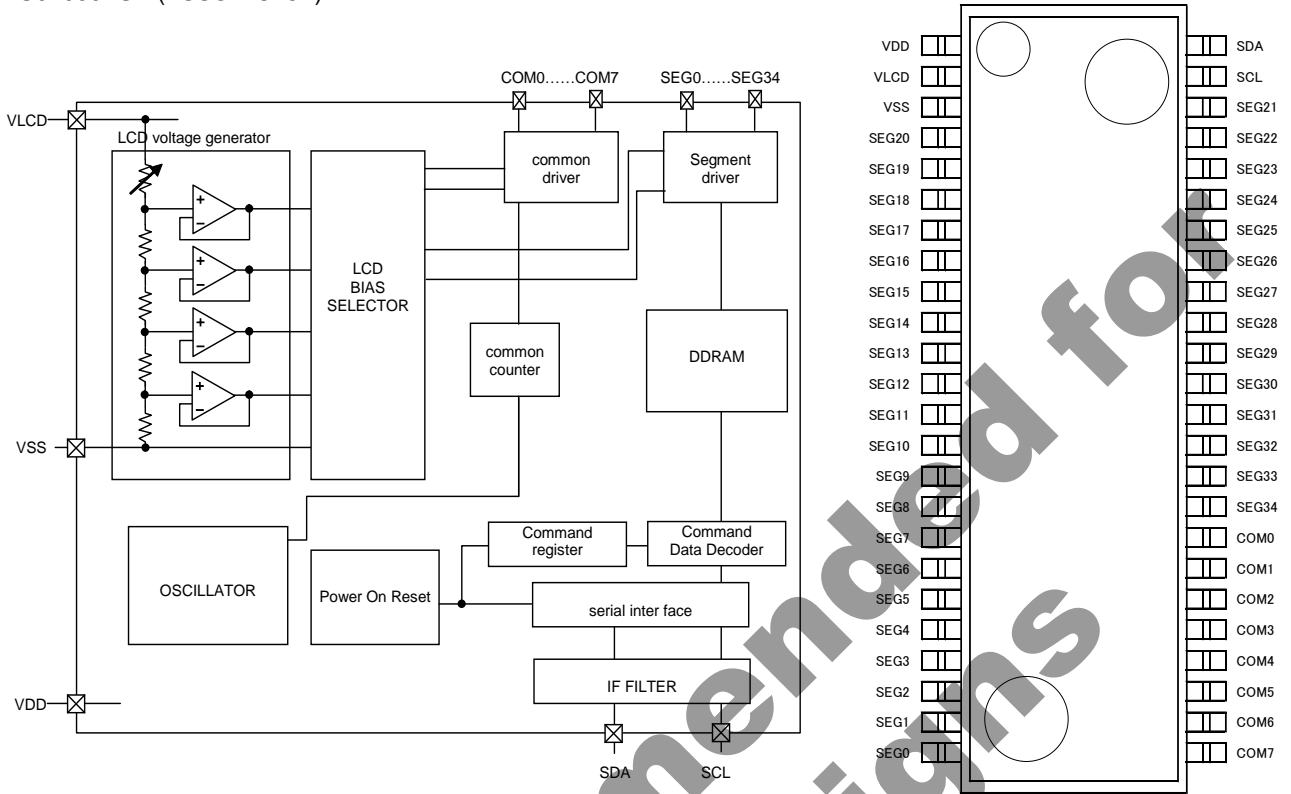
COM0……COM7 SEG0……SEG34

VLCD

LCD voltage generator

VSS

VDD

common driver

Segment driver

LCD BIAS SELECTOR

common counter

DDRAM

OSCILLATOR

Power On Reset

Command register

Command Data Decoder

serial inter face

IF FILTER

SDA SCL

VDD
VLCD
VSS
SEG20
SEG19
SEG18
SEG17
SEG16
SEG15
SEG14
SEG13
SEG12
SEG11
SEG10
SEG9
SEG8
SEG7
SEG6
SEG5
SEG4
SEG3
SEG2
SEG1
SEG0

SDA
SCL
SEG21
SEG22
SEG23
SEG24
SEG25
SEG26
SEG27
SEG28
SEG29
SEG30
SEG31
SEG32
SEG33
SEG34
COM0
COM1
COM2
COM3
COM4
COM5
COM6
COM7

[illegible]mended for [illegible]igns